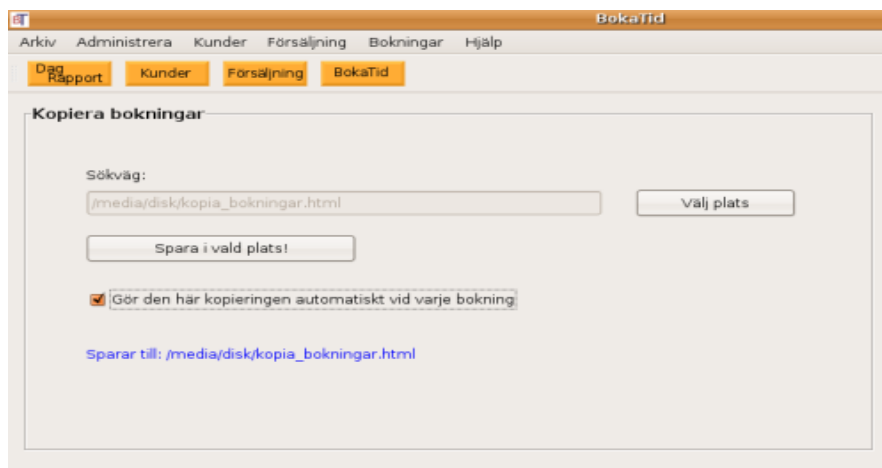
BokaTid

Arkiv Administrera Kunder Försäljning Bokningar Hjälp

Dag Rapport Kunder Försäljning BokaTid

Kopiera bokningar

Sökväg:

/media/disk/kopia_bokningar.html

Välj plats

Spara i vald plats!

Gör den här kopieringen automatiskt vid varje bokning

Sparar till: /media/disk/kopia_bokningar.html